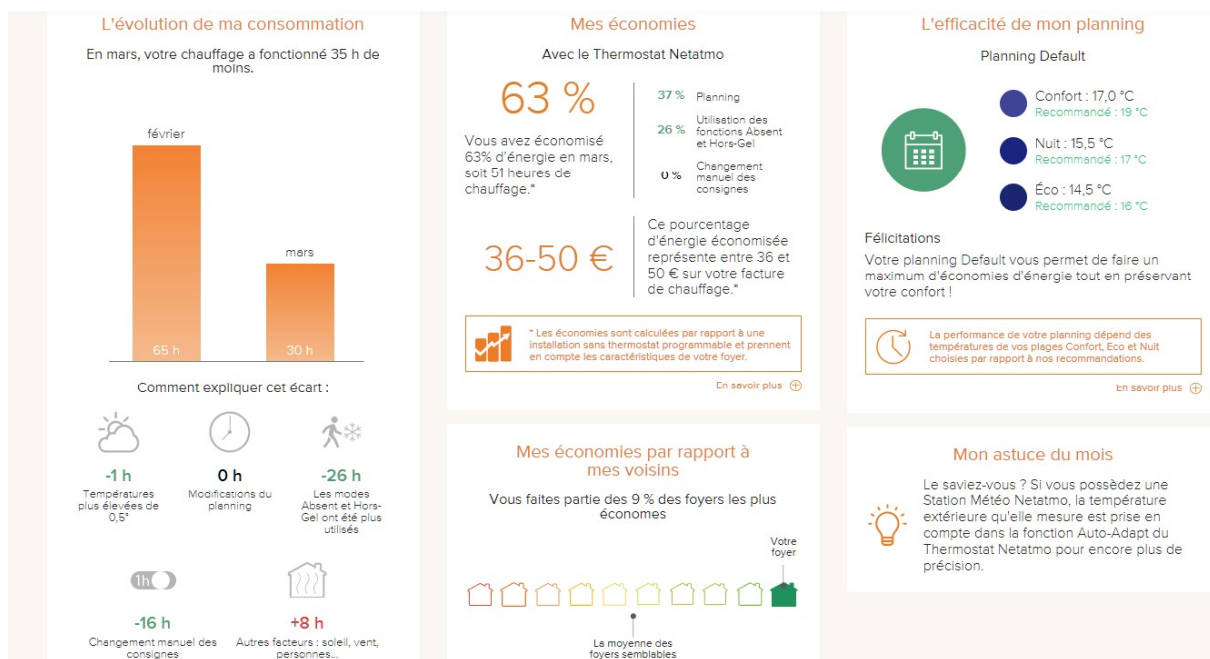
L'évolution de ma consommation

En mars, votre chauffage a fonctionné 35 h de moins.

février

mars

65 h

30 h

Comment expliquer cet écart :

-1 h
Températures plus élevées de 0,5°

0 h
Modifications du planning

-26 h
Les modes Absent et Hors-Gel ont été plus utilisés

1h

-16 h
Changement manuel des consignes

+8 h
Autres facteurs : soleil, vent, personnes...

Mes économies

Avec le Thermostat Netatmo

63 %

Vous avez économisé 63% d'énergie en mars, soit 51 heures de chauffage.*

37 % Planning

26 % Utilisation des fonctions Absent et Hors-Gel

0 % Changement manuel des consignes

36-50 €

Ce pourcentage d'énergie économisée représente entre 36 et 50 € sur votre facture de chauffage.*

* Les économies sont calculées par rapport à une installation sans thermostat programmable et prennent en compte les caractéristiques de votre foyer.

En savoir plus

Mes économies par rapport à mes voisins

Vous faites partie des 9 % des foyers les plus économes

Votre foyer

La moyenne des foyers semblables

L'efficacité de mon planning

Planning Default

Confort : 17,0 °C
Recommandé : 19 °C

Nuit : 15,5 °C
Recommandé : 17 °C

Éco : 14,5 °C
Recommandé : 16 °C

Félicitations

Votre planning Default vous permet de faire un maximum d'économies d'énergie tout en préservant votre confort !

La performance de votre planning dépend des températures de vos plages Confort, Eco et Nuit choisies par rapport à nos recommandations.

En savoir plus

Mon astuce du mois

Le saviez-vous ? Si vous possédez une Station Météo Netatmo, la température extérieure qu'elle mesure est prise en compte dans la fonction Auto-Adapt du Thermostat Netatmo pour encore plus de précision.